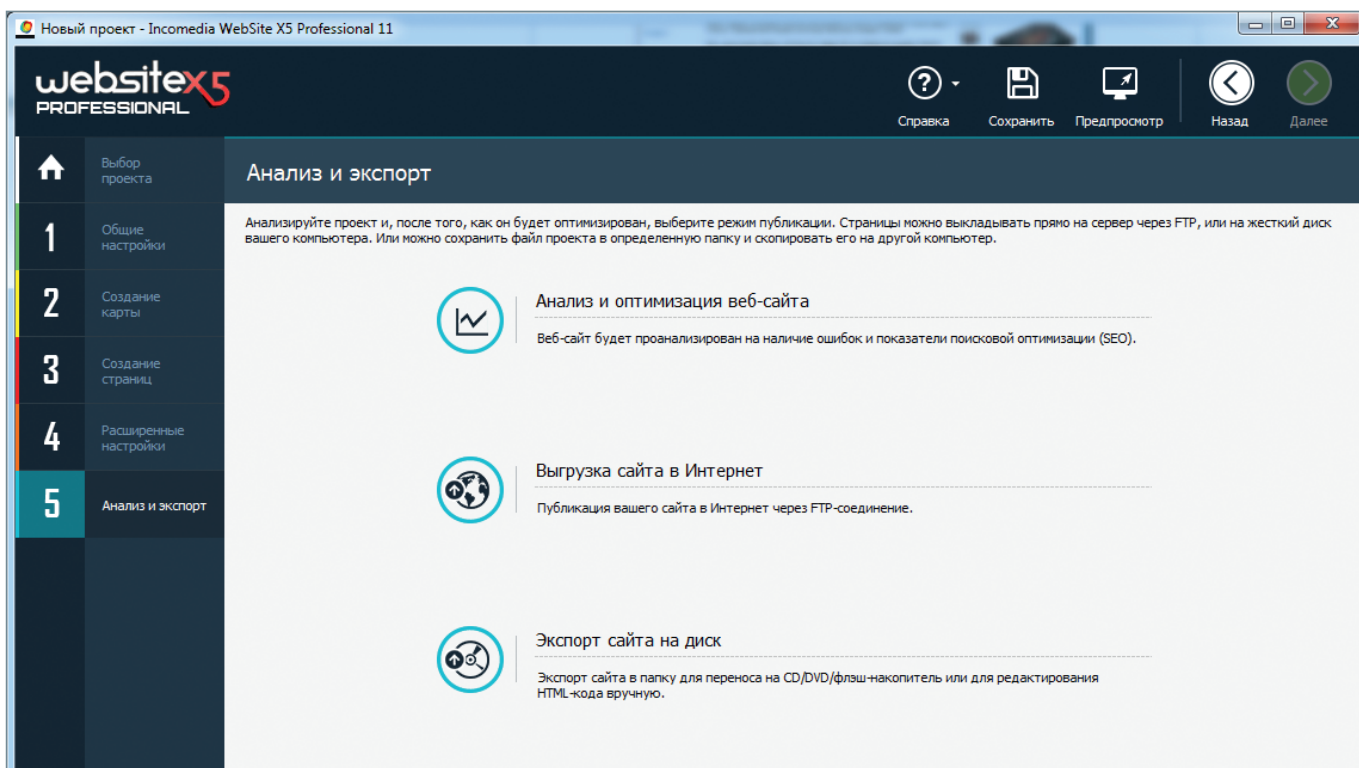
Новый проект - Incomedia WebSite X5 Professional 11

websiteX5 PROFESSIONAL

Справка
Сохранить
Предпросмотр
Назад
Далее

Выбор проекта
1 Общие настройки
2 Создание карты
3 Создание страниц
4 Расширенные настройки
5 Анализ и экспорт

Анализ и экспорт

Анализируйте проект и, после того, как он будет оптимизирован, выберите режим публикации. Страницы можно выкладывать прямо на сервер через FTP, или на жесткий диск вашего компьютера. Или можно сохранить файл проекта в определенную папку и скопировать его на другой компьютер.

Анализ и оптимизация веб-сайта

Веб-сайт будет проанализирован на наличие ошибок и показатели поисковой оптимизации (SEO).

Выгрузка сайта в Интернет

Публикация вашего сайта в Интернет через FTP-соединение.

Экспорт сайта на диск

Экспорт сайта в папку для переноса на CD/DVD/флэш-накопитель или для редактирования HTML-кода вручную.